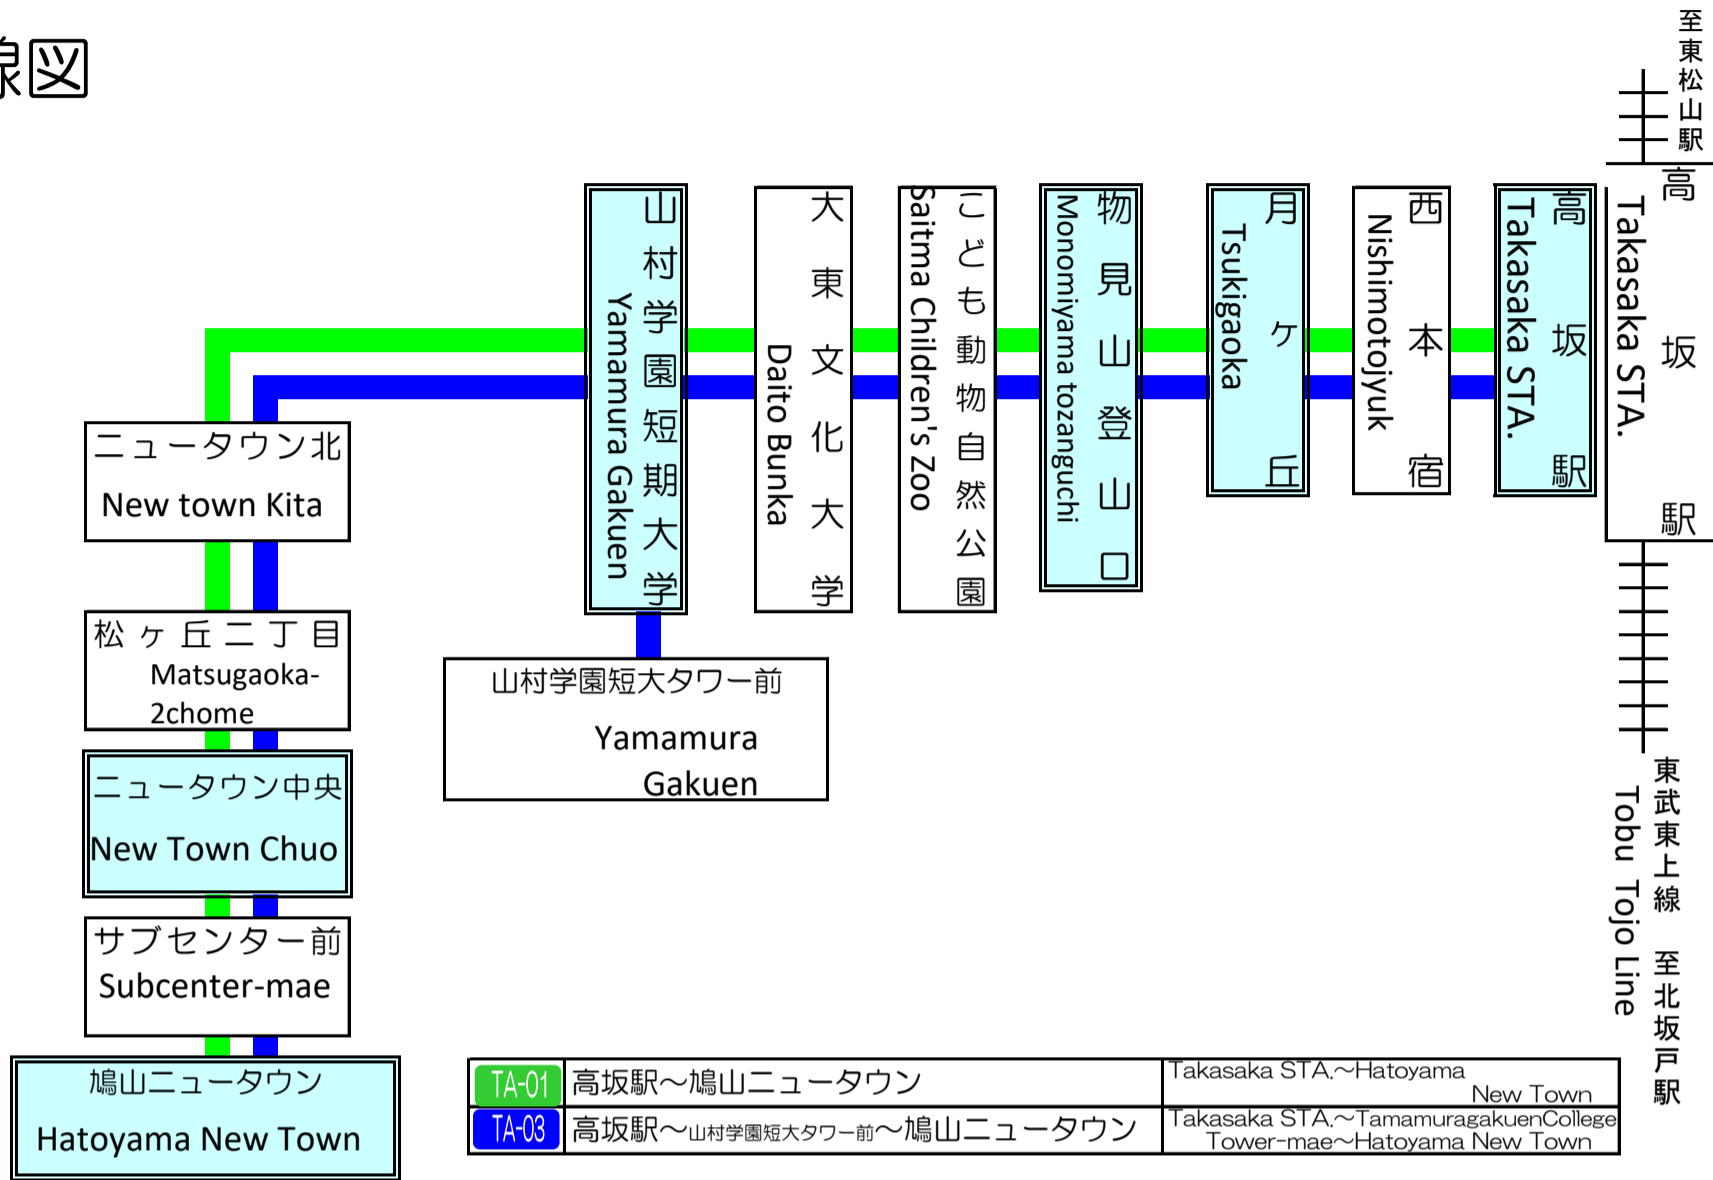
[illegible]線図

至東松山駅

高坂駅
Takasaka STA.

高坂駅
Takasaka STA.

西本宿
Nishimotojyuk

月ヶ丘
Tsukigaoka

物見山登山口
Monomiyama tozanguchi

こども動物自然公園
Saitma Children's Zoo

大東文化大学
Daito Bunka

山村学園短期大学
Yamamura Gakuen

山村学園短大タワー前
Yamamura Gakuen

ニュータウン北
New town Kita

松ヶ丘二丁目
Matsugaoka-2chome

ニュータウン中央
New Town Chuo

サブセンター前
Subcenter-mae

鳩山ニュータウン
Hatoyama New Town

東武東上線 至北坂戸駅
Tobu Tojo Line

| TA-01 | 高坂駅～鳩山ニュータウン | Takasaka STA.～Hatoyama New Town |
|---|---|---|
| TA-03 | 高坂駅～山村学園短大タワー前～鳩山ニュータウン | Takasaka STA.～TamamuragakuenCollege Tower-mae～Hatoyama New Town |